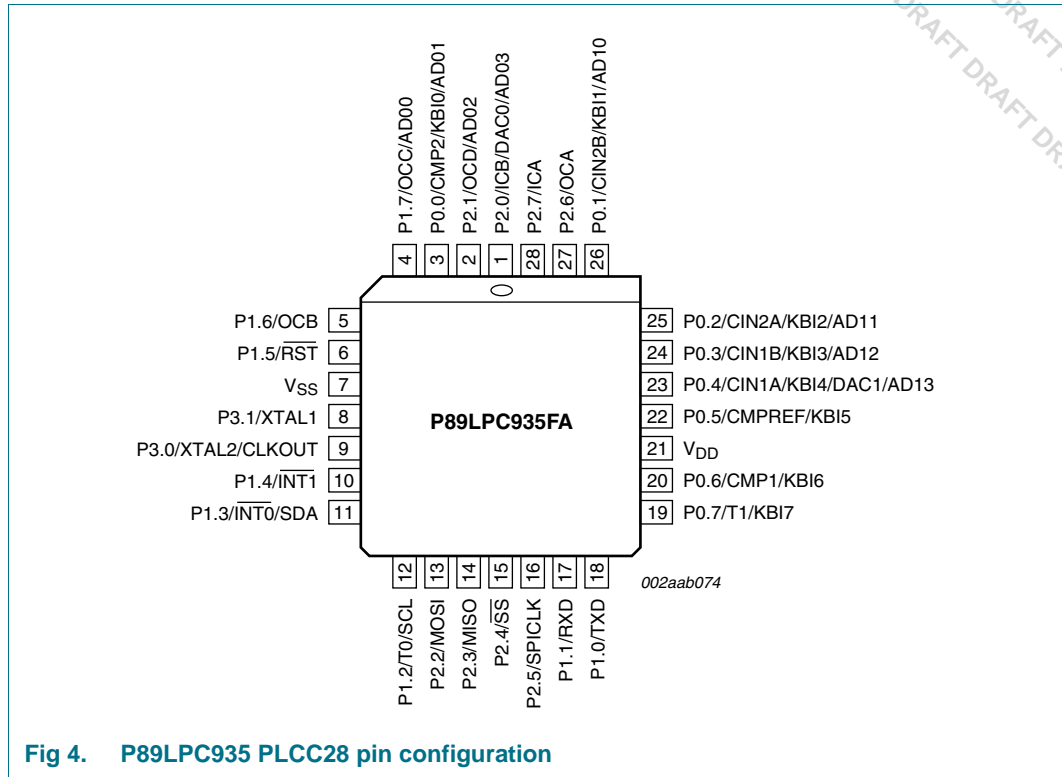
DRAFT DRAFT DRAFT DRAFT DR

P1.7/OCC/AD00 4
P0.0/CMP2/KBI0/AD01 3
P2.1/OCD/AD02 2
P2.0/ICB/DAC0/AD03 1
P2.7/ICA 28
P2.6/OCA 27
P0.1/CIN2B/KBI1/AD10 26

P1.6/OCB 5
P1.5/$\overline{RST}$ 6
$V_{SS}$ 7
P3.1/XTAL1 8
P3.0/XTAL2/CLKOUT 9
P1.4/$\overline{INT1}$ 10
P1.3/$\overline{INT0}$/SDA 11

P89LPC935FA

25 P0.2/CIN2A/KBI2/AD11
24 P0.3/CIN1B/KBI3/AD12
23 P0.4/CIN1A/KBI4/DAC1/AD13
22 P0.5/CMPREF/KBI5
21 $V_{DD}$
20 P0.6/CMP1/KBI6
19 P0.7/T1/KBI7

12 P1.2/T0/SCL
13 P2.2/MOSI
14 P2.3/MISO
15 P2.4/$\overline{SS}$
16 P2.5/SPICLK
17 P1.1/RXD
18 P1.0/TXD

002aab074

Fig 4. P89LPC935 PLCC28 pin configuration